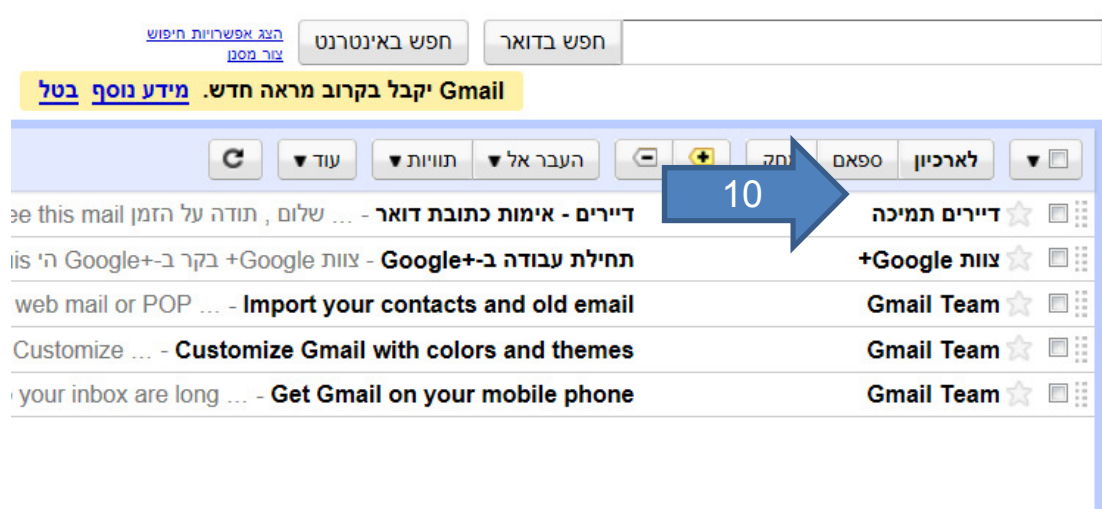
חפש בדואר חפש באינטרנט הצג אפשרויות חיפוש צור מסנן

Gmail יקבל בקרוב מראה חדש. מידע נוסף בטל

לארכיון ספאם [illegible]חק העבר אל ▾ תוויות ▾ עוד ▾

10

דיירים תמיכה דיירים - אימות כתובת דואר - ... שלום , תודה על הזמן this mail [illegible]

צוות Google+ תחילת עבודה ב-Google+ - צוות Google+ בקר ב-Google+ הי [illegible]

Gmail Team Import your contacts and old email - ... web mail or POP

Gmail Team Customize Gmail with colors and themes - ... Customize

Gmail Team Get Gmail on your mobile phone - ... your inbox are long